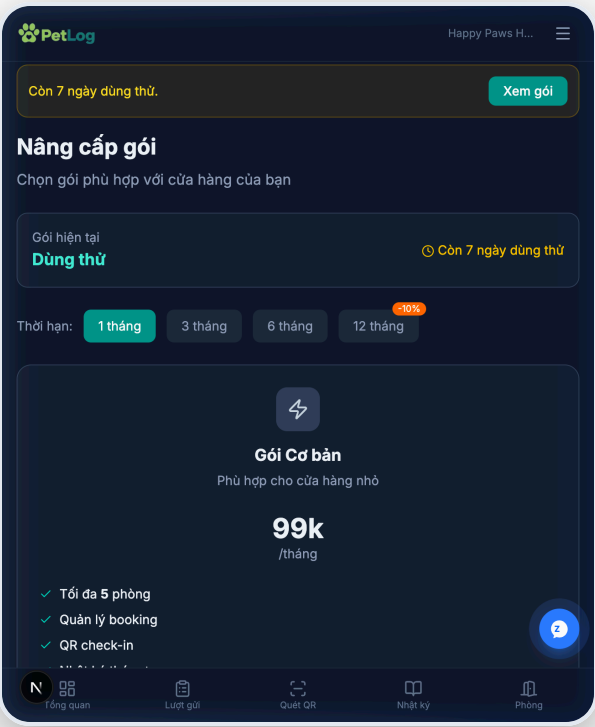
PetLog

Happy Paws H...

Còn 7 ngày dùng thử.

Xem gói

Nâng cấp gói

Chọn gói phù hợp với cửa hàng của bạn

Gói hiện tại

Dùng thử

Còn 7 ngày dùng thử

Thời hạn: 1 tháng 3 tháng 6 tháng 12 tháng -10%

Gói Cơ bản

Phù hợp cho cửa hàng nhỏ

99k

/tháng

Tối đa 5 phòng

Quản lý booking

QR check-in

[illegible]

N

Tổng quan

Lượt gửi

Quét QR

Nhật ký

Phòng